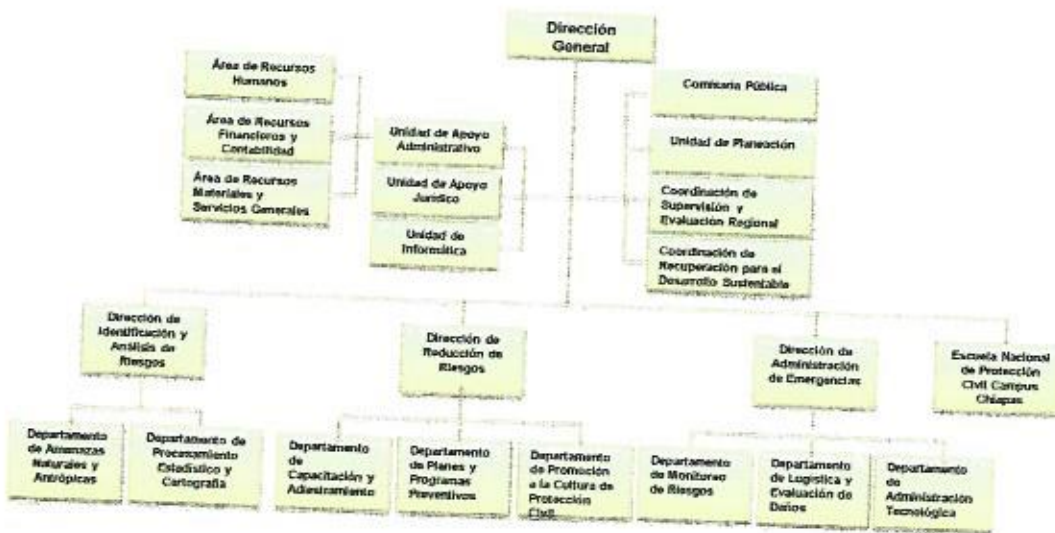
Dirección General

Área de Recursos Humanos

Área de Recursos Financieros y Contabilidad

Área de Recursos Materiales y Servicios Generales

Unidad de Apoyo Administrativo

Unidad de Apoyo Jurídico

Unidad de Informática

Comisaría Pública

Unidad de Planeación

Coordinación de Supervisión y Evaluación Regional

Coordinación de Recuperación para el Desarrollo Sustentable

Dirección de Identificación y Análisis de Riesgos

Dirección de Reducción de Riesgos

Dirección de Administración de Emergencias

Escuela Nacional de Protección Civil Campus Chiapas

Departamento de Amenazas Naturales y Antrópicas

Departamento de Procesamiento Estadístico y Cartografía

Departamento de Capacitación y Adiestramiento

Departamento de Planes y Programas Preventivos

Departamento de Promoción a la Cultura de Protección Civil

Departamento de Monitoreo de Riesgos

Departamento de Logística y Evaluación de Daños

Departamento de Administración Tecnológica